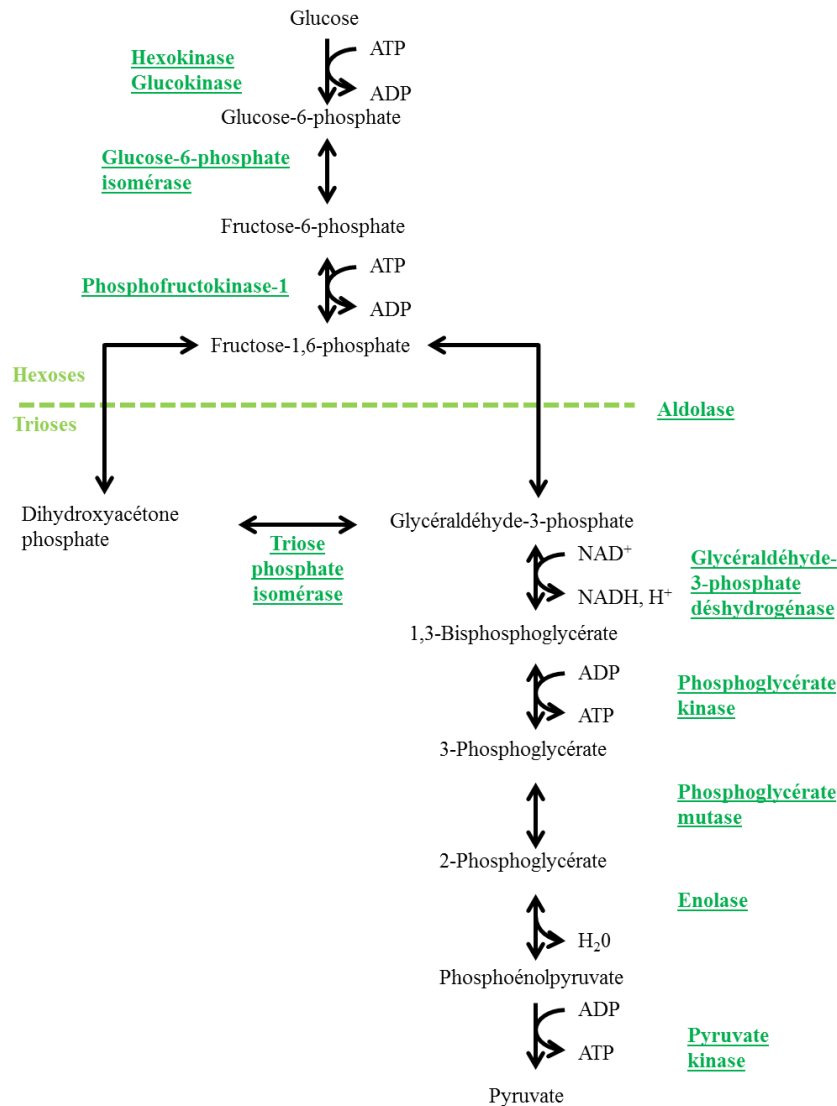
Glucose

Hexokinase
Glucokinase

ATP

ADP

Glucose-6-phosphate

Glucose-6-phosphate isomérase

Fructose-6-phosphate

Phosphofructokinase-1

ATP

ADP

Fructose-1,6-phosphate

Hexoses

Trioses

Aldolase

Dihydroxyacétone phosphate

Triose phosphate isomérase

Glycéraldéhyde-3-phosphate

NAD$^+$

NADH, H$^+$

Glycéraldéhyde-3-phosphate déshydrogénase

1,3-Bisphosphoglycérate

ADP

ATP

Phosphoglycérate kinase

3-Phosphoglycérate

Phosphoglycérate mutase

2-Phosphoglycérate

Enolase

$H_2 0$

Phosphoénolpyruvate

ADP

ATP

Pyruvate kinase

Pyruvate